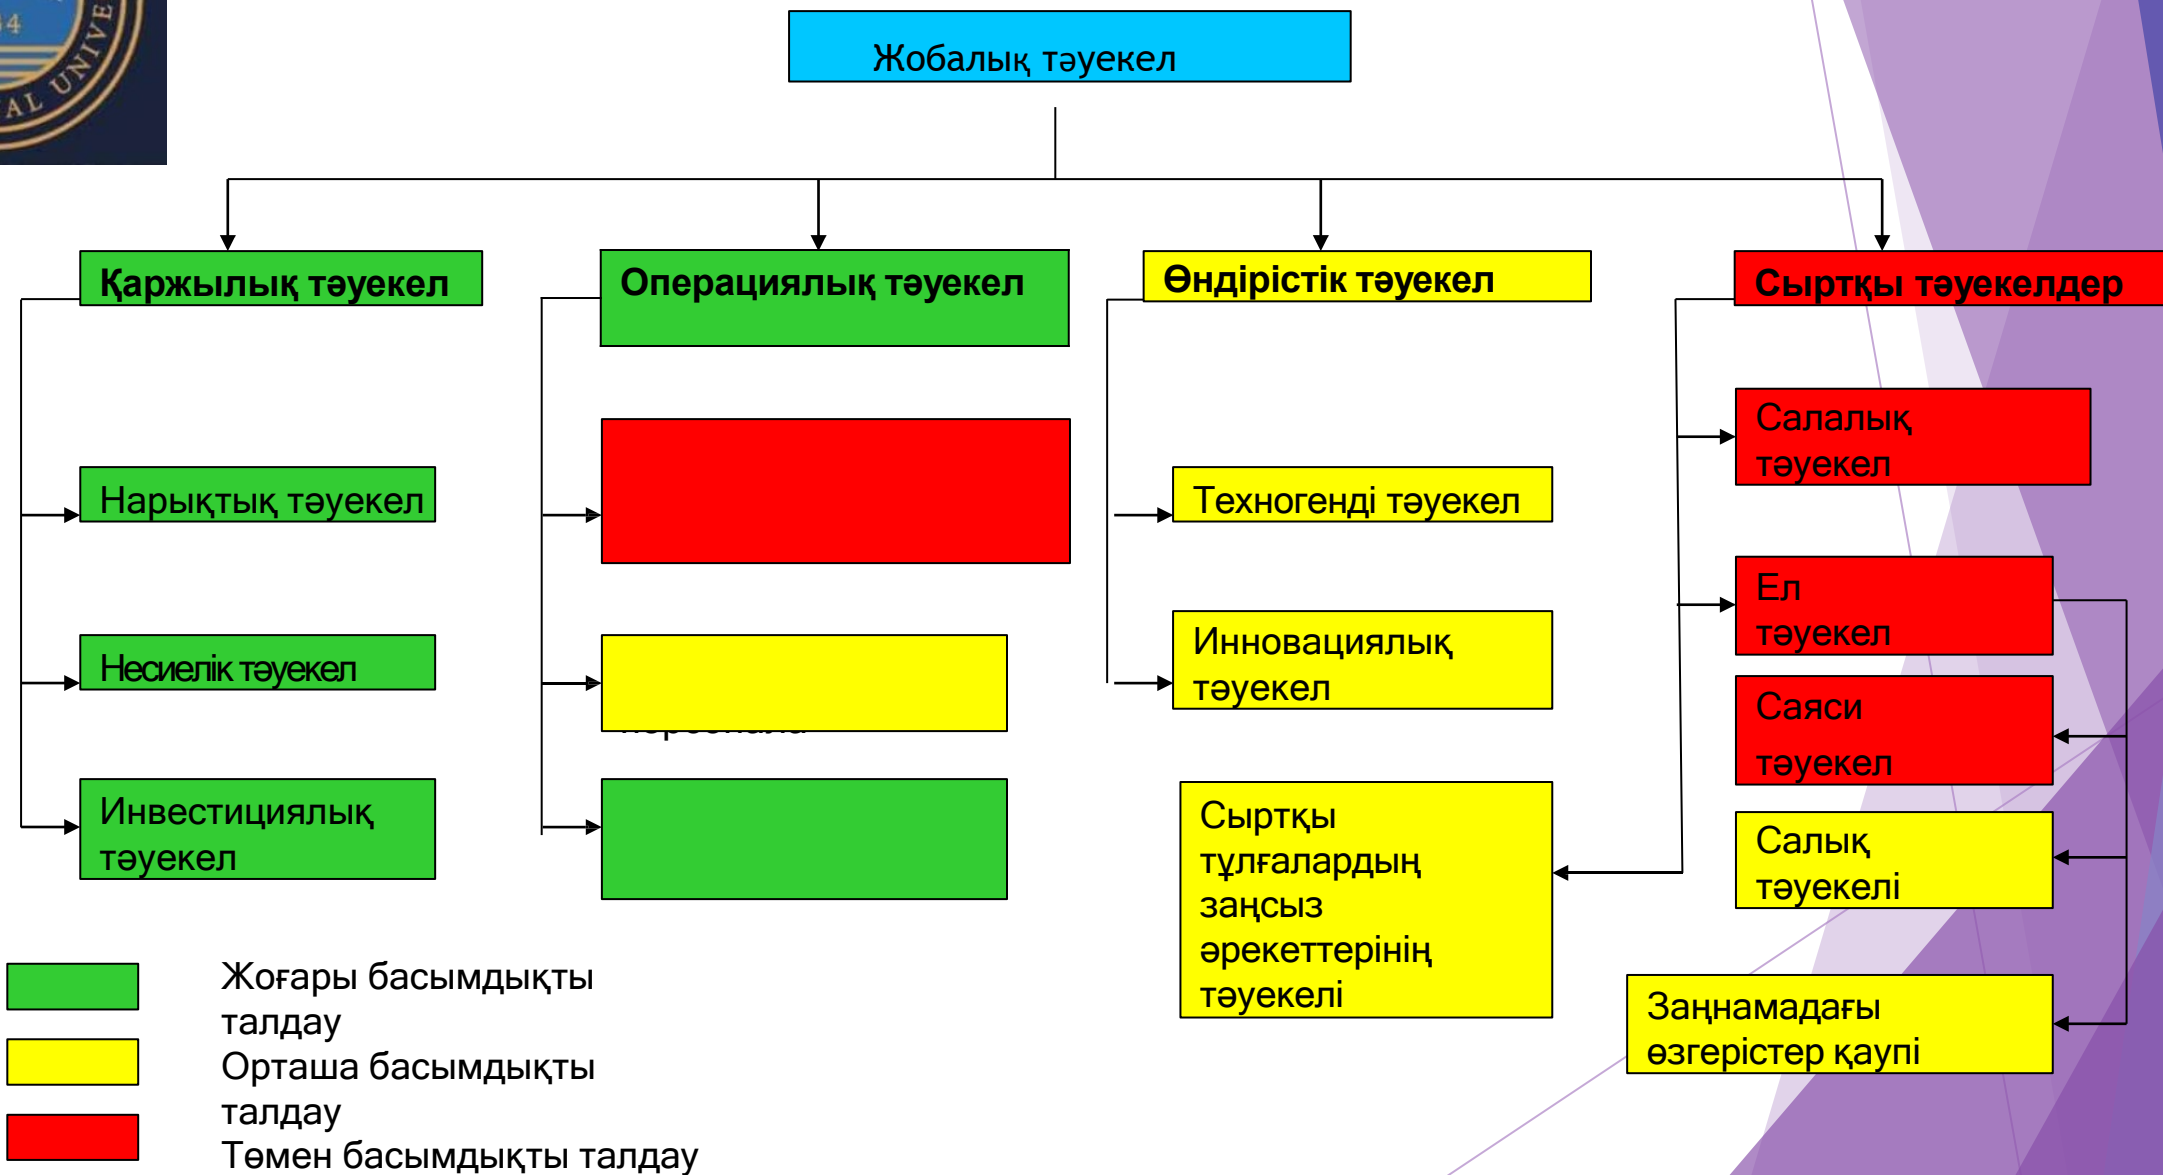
Жобалық тәуекел

Қаржылық тәуекел

Нарықтық тәуекел

Несиелік тәуекел

Инвестициялық тәуекел

Операциялық тәуекел

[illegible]

Өндірістік тәуекел

Техногенді тәуекел

Инновациялық тәуекел

Сыртқы тұлғалардың заңсыз әрекеттерінің тәуекелі

Сыртқы тәуекелдер

Салалық тәуекел

Ел тәуекел

Саяси тәуекел

Салық тәуекелі

Заңнамадағы өзгерістер қаупі

Жоғары басымдықты талдау

Орташа басымдықты талдау

Төмен басымдықты талдау